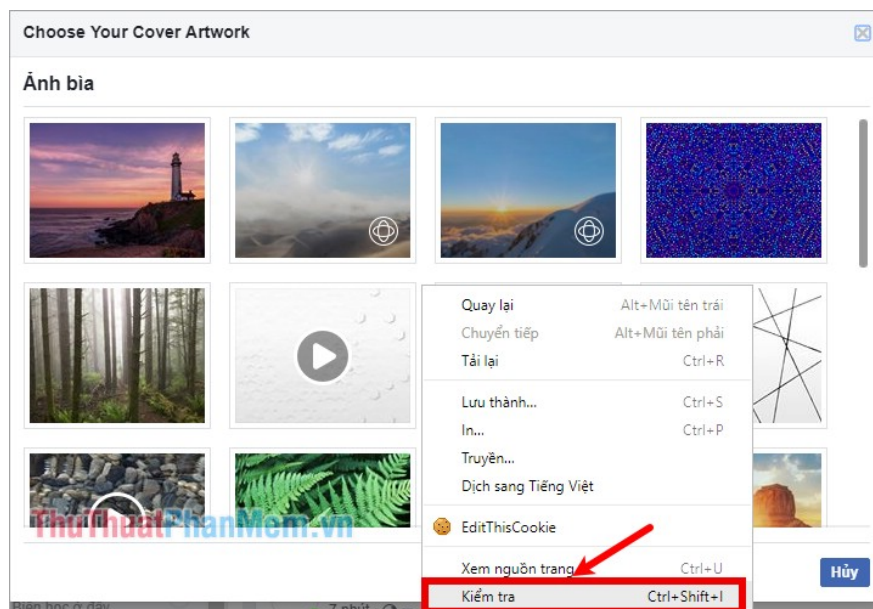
Choose Your Cover Artwork

Ảnh bìa

Quay lại Alt+Mũi tên trái
Chuyển tiếp Alt+Mũi tên phải
Tải lại Ctrl+R

Lưu thành... Ctrl+S
In... Ctrl+P
Truyền...
Dịch sang Tiếng Việt

EditThisCookie

Xem nguồn trang Ctrl+U
Kiểm tra Ctrl+Shift+I

Hủy

ThuThuatPhanMem.vn